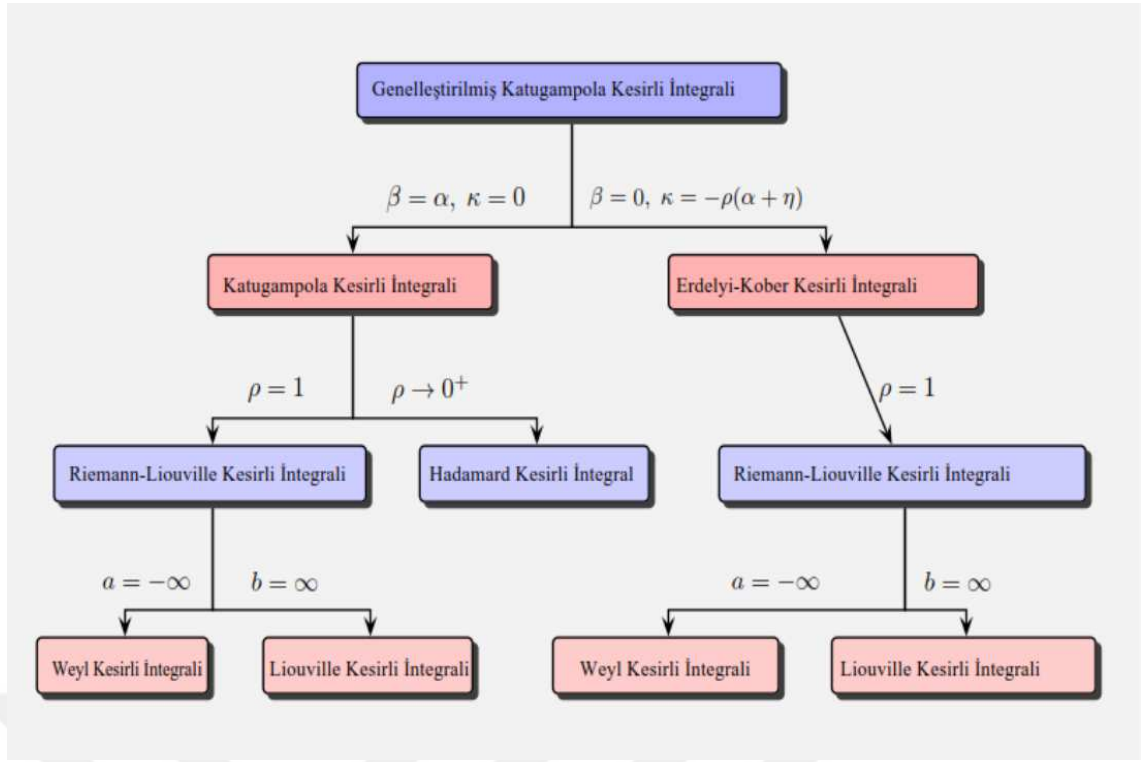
Genelleştirilmiş Katugampola Kesirli İntegrali

$\beta = \alpha,\ \kappa = 0$

$\beta = 0,\ \kappa = -\rho(\alpha + \eta)$

Katugampola Kesirli İntegrali

Erdelyi-Kober Kesirli İntegrali

$\rho = 1$

$\rho \to 0^+$

$\rho = 1$

Riemann-Liouville Kesirli İntegrali

Hadamard Kesirli İntegral

Riemann-Liouville Kesirli İntegrali

$a = -\infty$

$b = \infty$

$a = -\infty$

$b = \infty$

Weyl Kesirli İntegrali

Liouville Kesirli İntegrali

Weyl Kesirli İntegrali

Liouville Kesirli İntegrali